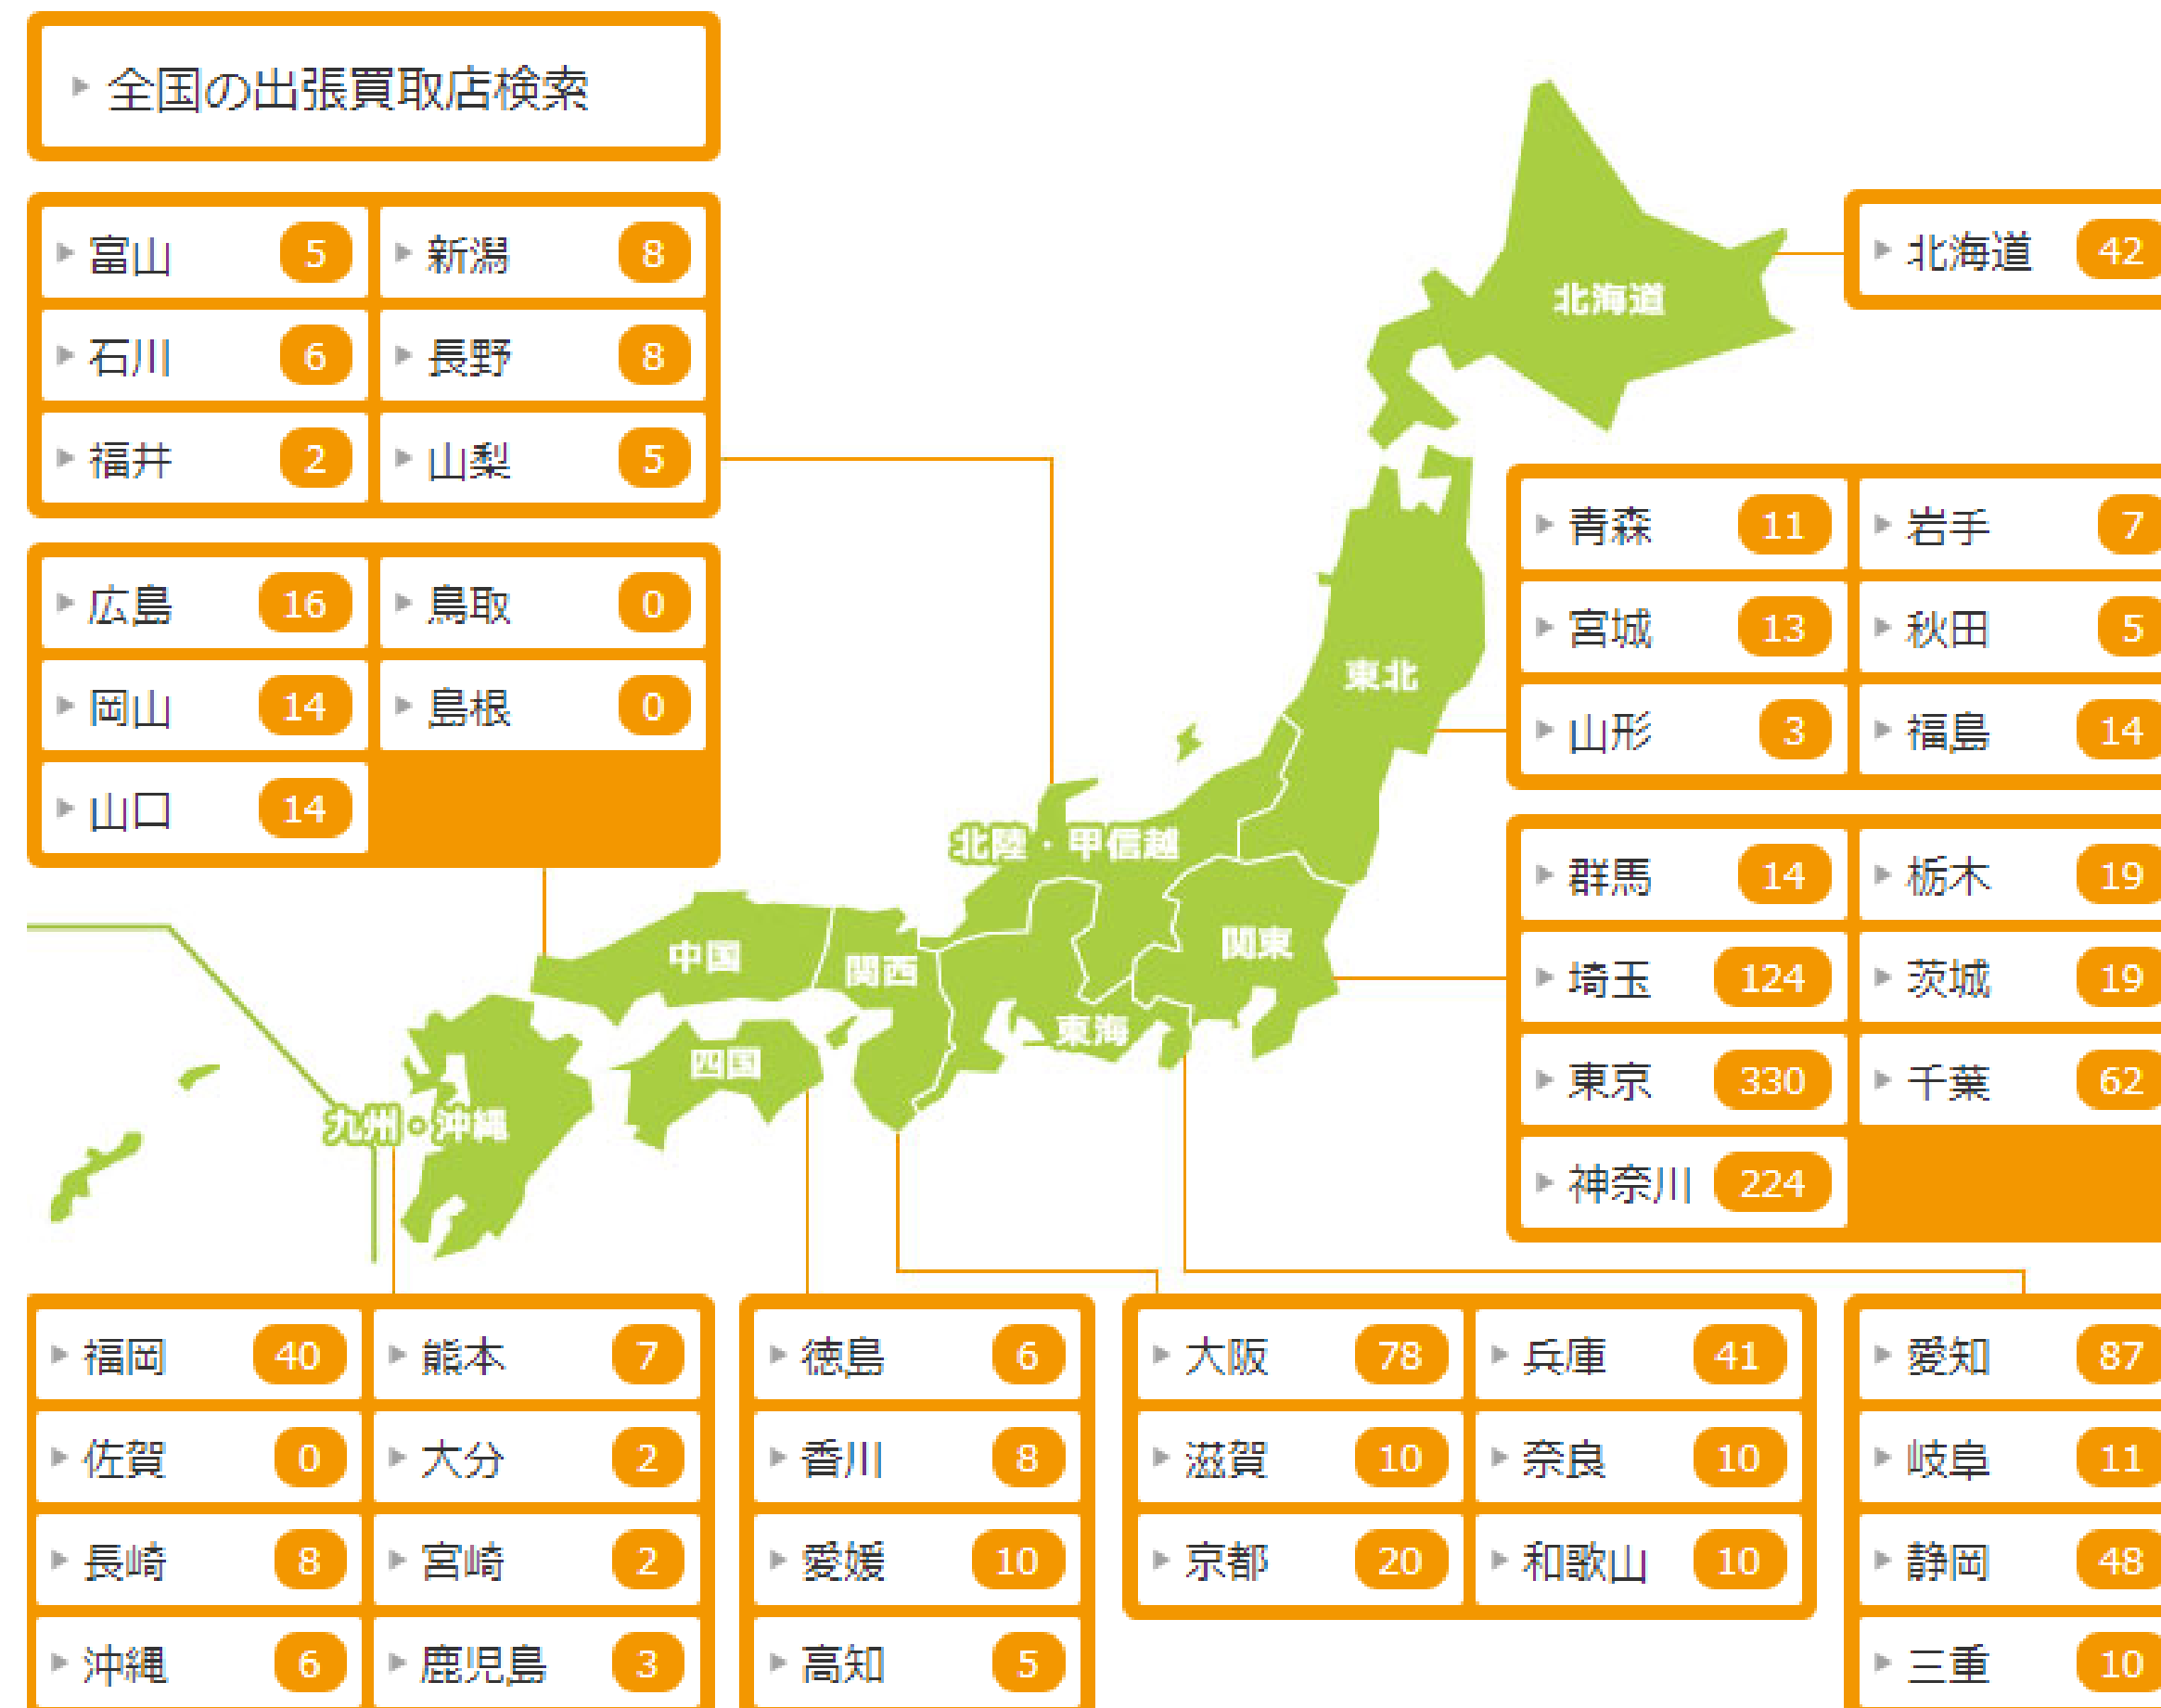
全国の出張買取店検索

富山 5
新潟 8
石川 6
長野 8
福井 2
山梨 5

広島 16
鳥取 0
岡山 14
島根 0
山口 14

北海道 42

青森 11
岩手 7
宮城 13
秋田 5
山形 3
福島 14

群馬 14
栃木 19
埼玉 124
茨城 19
東京 330
千葉 62
神奈川 224

北海道
東北
北陸・甲信越
関東
中国
関西
東海
四国
九州・沖縄

福岡 40
熊本 7
佐賀 0
大分 2
長崎 8
宮崎 2
沖縄 6
鹿児島 3

徳島 6
香川 8
愛媛 10
高知 5

大阪 78
兵庫 41
滋賀 10
奈良 10
京都 20
和歌山 10

愛知 87
岐阜 11
静岡 48
三重 10